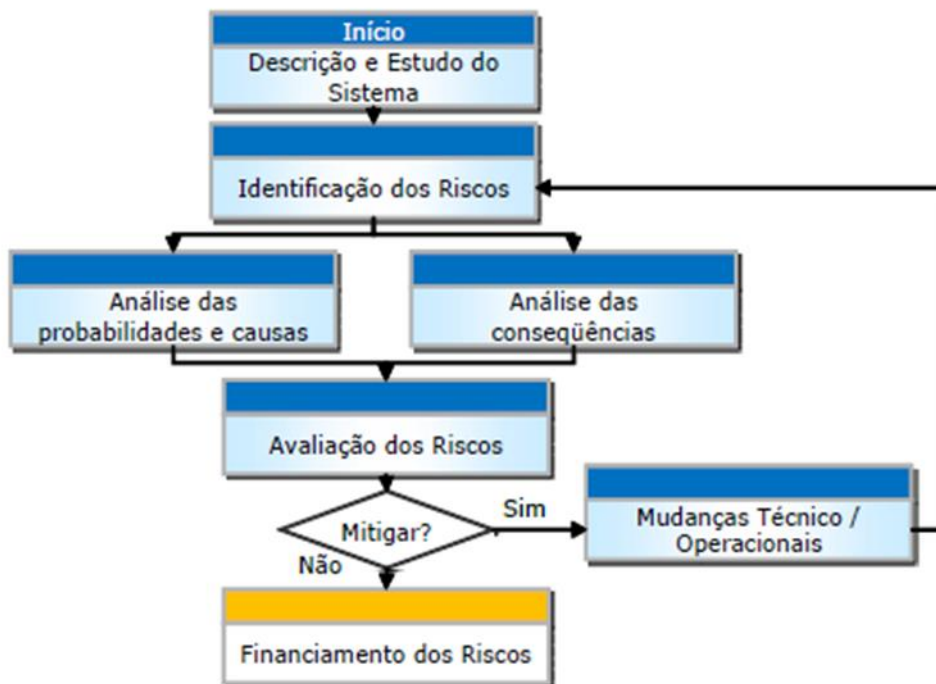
Início
Descrição e Estudo do Sistema

Identificação dos Riscos

Análise das probabilidades e causas

Análise das conseqüências

Avaliação dos Riscos

Mitigar?

Sim

Mudanças Técnico / Operacionais

Não

Financiamento dos Riscos